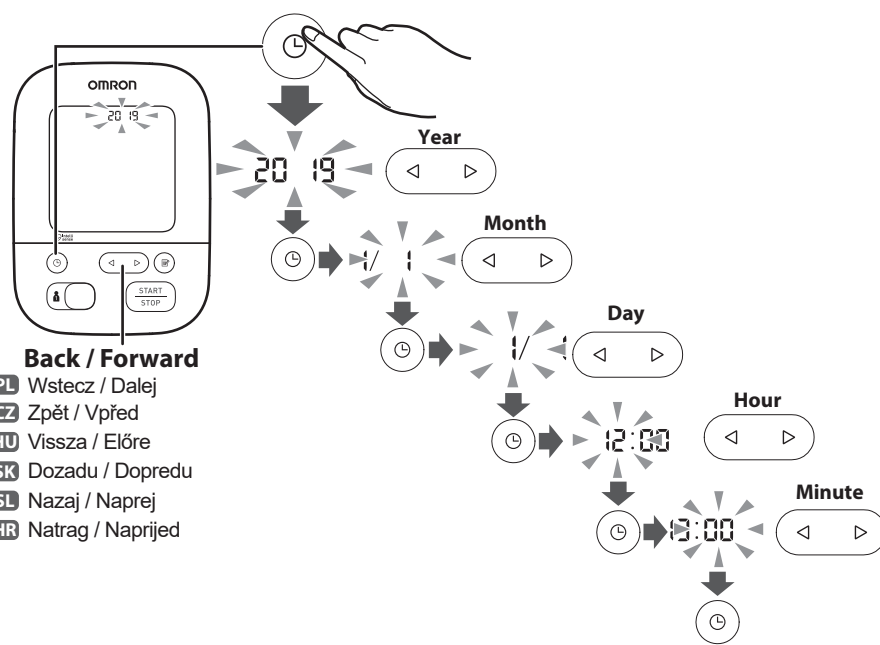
OMRON

2019

START
STOP

Back / Forward

PL Wstecz / Dalej
CZ Zpět / Vpřed
HU Vissza / Előre
SK Dozadu / Dopredu
SL Nazaj / Naprej
HR Natrag / Naprijed

2019

Year

1/ 1

Month

1/ 1

Day

12:00

Hour

12:00

Minute